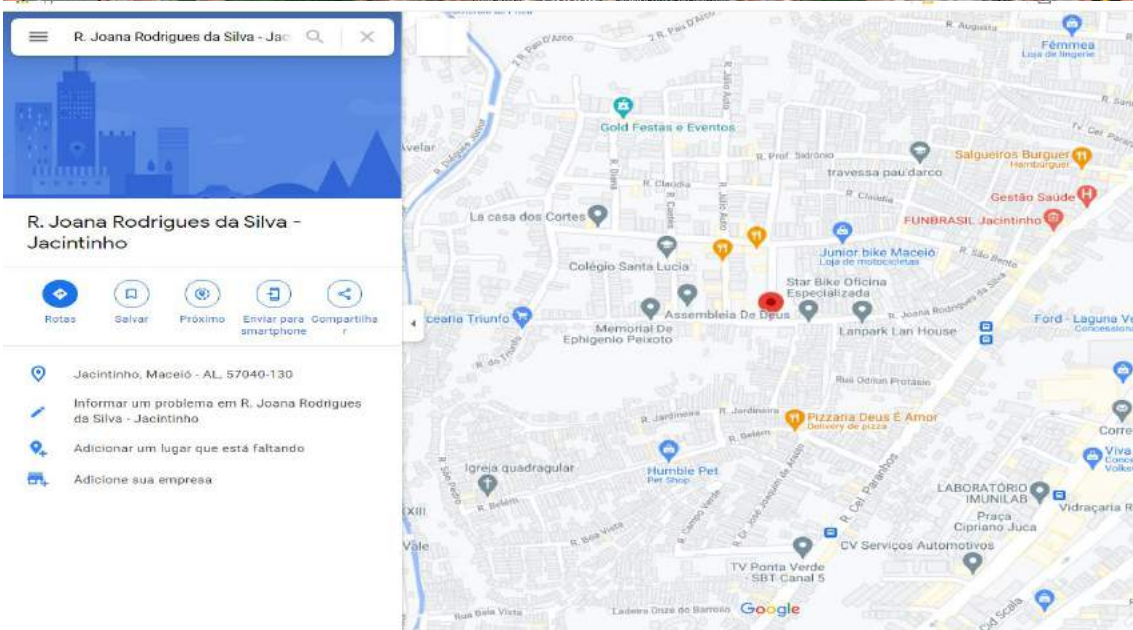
R. Joana Rodrigues da Silva - Jac

R. Joana Rodrigues da Silva - Jacintinho

Rotas
Salvar
Próximo
Enviar para smartphone
Compartilhar

Jacintinho, Maceió - AL, 57040-130

Informar um problema em R. Joana Rodrigues da Silva - Jacintinho

Adicionar um lugar que está faltando

Adicione sua empresa

R. Pau D'Arco
R. Augusta
Fêmmea
Loja de lingerie
Gold Festas e Eventos
Avelar
R. Prof. Sidronio
travessa pau darco
Salgueiros Burguer
Hamburguer
R. Claudia
Gestão Saúde
FUNBRASIL Jacintinho
La casa dos Cortes
Junior bike Maceió
Loja de motocicletas
R. São Bento
Colégio Santa Lucia
Star Bike Oficina Especializada
Assembleia De Deus
R. Joana Rodrigues da Silva
Lanpark Lan House
Ford - Laguna Ve
Concessionária
Memorial De Ephigenio Peixoto
R. do Trufu
Rua Odilon Protasio
R. Jardineira
Pizzaria Deus É Amor
Delivery de pizza
R. Belém
Corre
Viva
Igreja quadragular
Humble Pet
Pet Shop
R. Cel. Paranhos
LABORATÓRIO IMUNILAB
Vidraçaria R
Praça Cipriano Juca
R. Boa Vista
R. Campo Verde
CV Serviços Automotivos
Vale
XIII
TV Ponta Verde
SBT Canal 5
Rua Bela Vista
Ladeira Onze de Barroso
Google